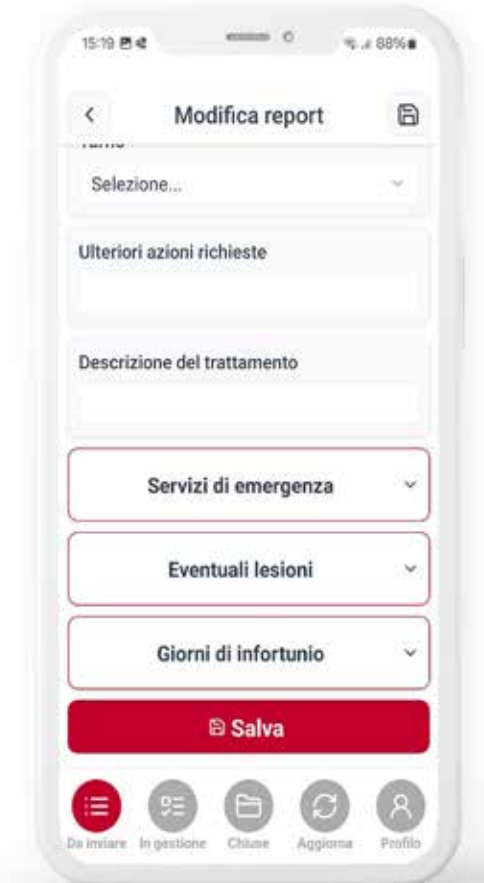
15:19 88%

Modifica report

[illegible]

Selezione...

Ulteriori azioni richieste

Descrizione del trattamento

Servizi di emergenza

Eventuali lesioni

Giorni di infortunio

Salva

Da inviare In gestione Chiuse Aggiorna Profilo